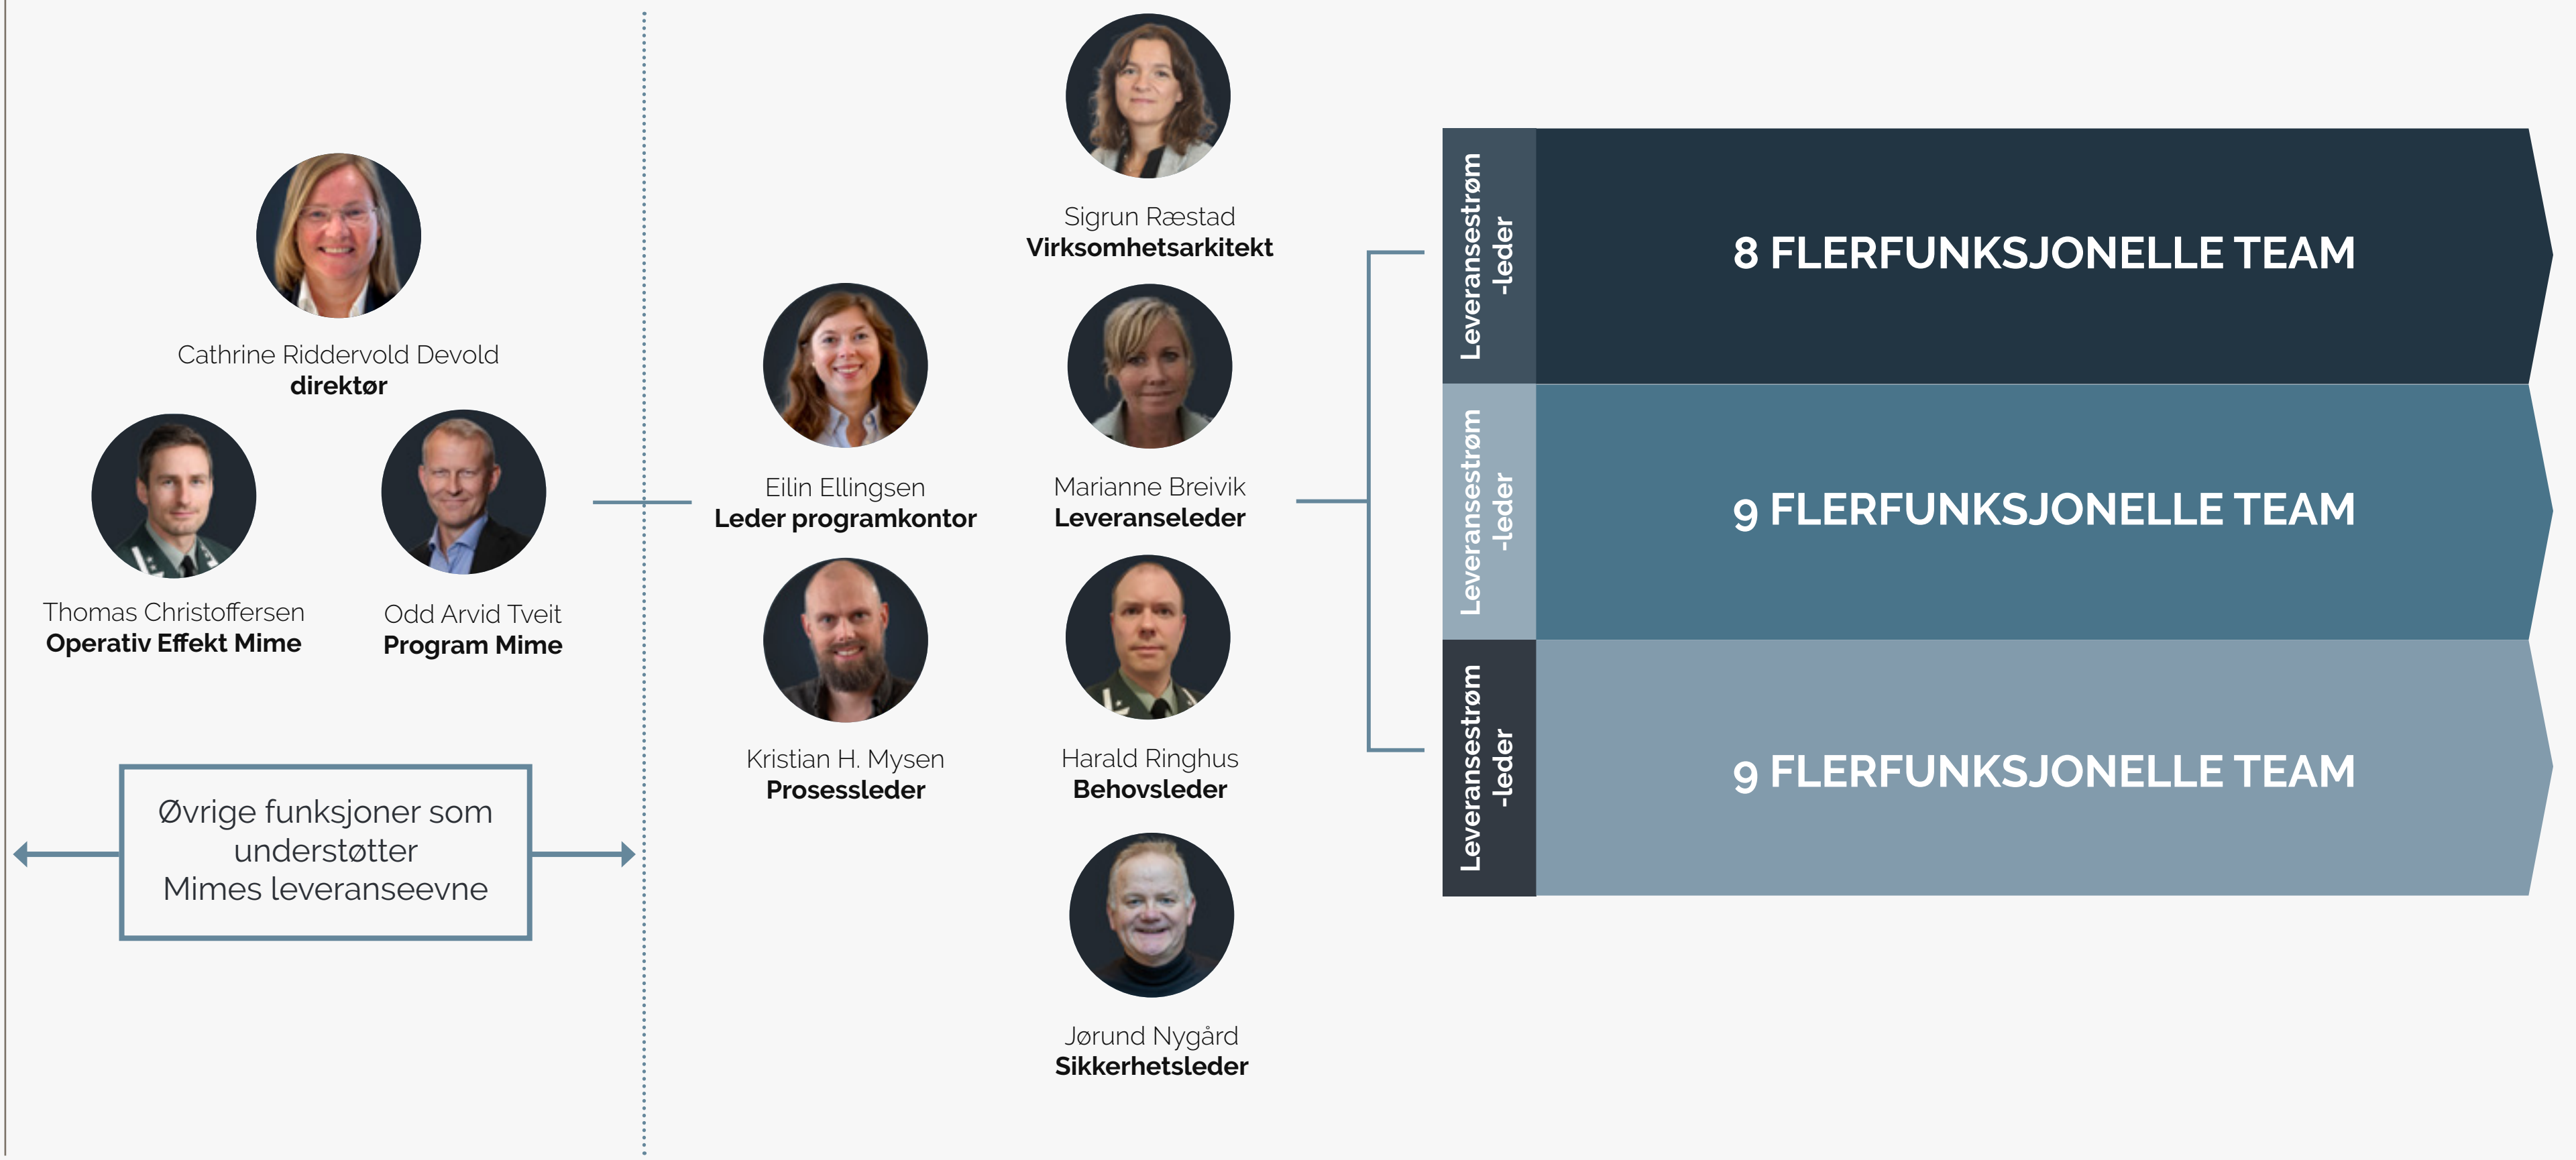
Cathrine Riddervold Devold
direktør

Thomas Christoffersen
Operativ Effekt Mime

Odd Arvid Tveit
Program Mime

Øvrige funksjoner som understøtter Mimes leveranseevne

Sigrun Ræstad
Virksomhetsarkitekt

Eilin Ellingsen
Leder programkontor

Marianne Breivik
Leveranseleder

Kristian H. Mysen
Prosessleder

Harald Ringhus
Behovsleder

Jørund Nygård
Sikkerhetsleder

Leveransestrøm -leder

8 FLERFUNKSJONELLE TEAM

Leveransestrøm -leder

9 FLERFUNKSJONELLE TEAM

Leveransestrøm -leder

9 FLERFUNKSJONELLE TEAM